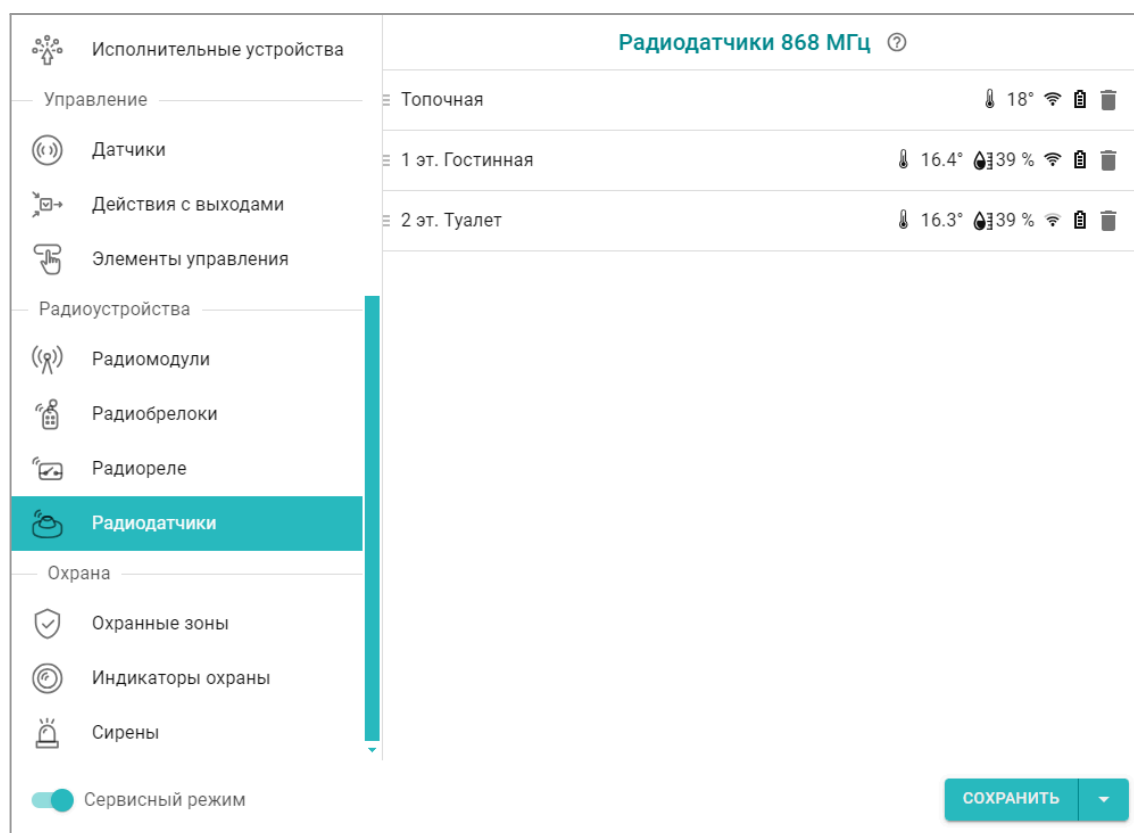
Исполнительные устройства

Управление

Датчики

Действия с выходами

Элементы управления

Радиоустройства

Радиомодули

Радиобрелоки

Радиореле

Радиодатчики

Охрана

Охранные зоны

Индикаторы охраны

Сирены

Сервисный режим

Радиодатчики 868 МГц

Топочная 18°

1 эт. Гостинная 16.4° 39 %

2 эт. Туалет 16.3° 39 %

СОХРАНИТЬ